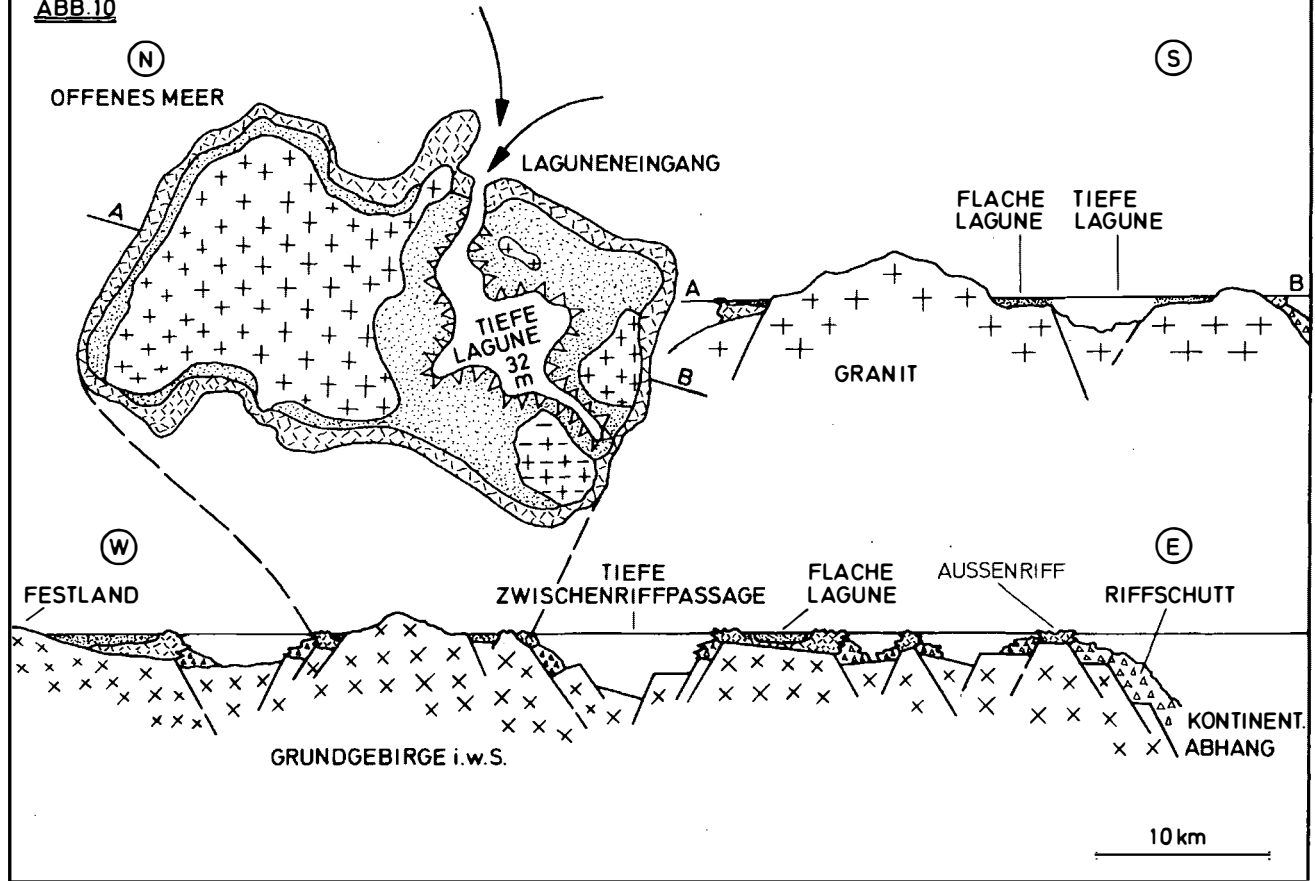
ABB.10

N

OFFENES MEER

S

LAGUNENEINGANG

A

FLACHE LAGUNE

TIEFE LAGUNE

A

B

TIEFE LAGUNE 32 m

B

GRANIT

W

E

FESTLAND

TIEFE ZWISCHENRIFFPASSAGE

FLACHE LAGUNE

AUSSENRIFF

RIFFSCHUTT

KONTINENT. ABHANG

GRUNDGEBIRGE i.w.S.

10 km